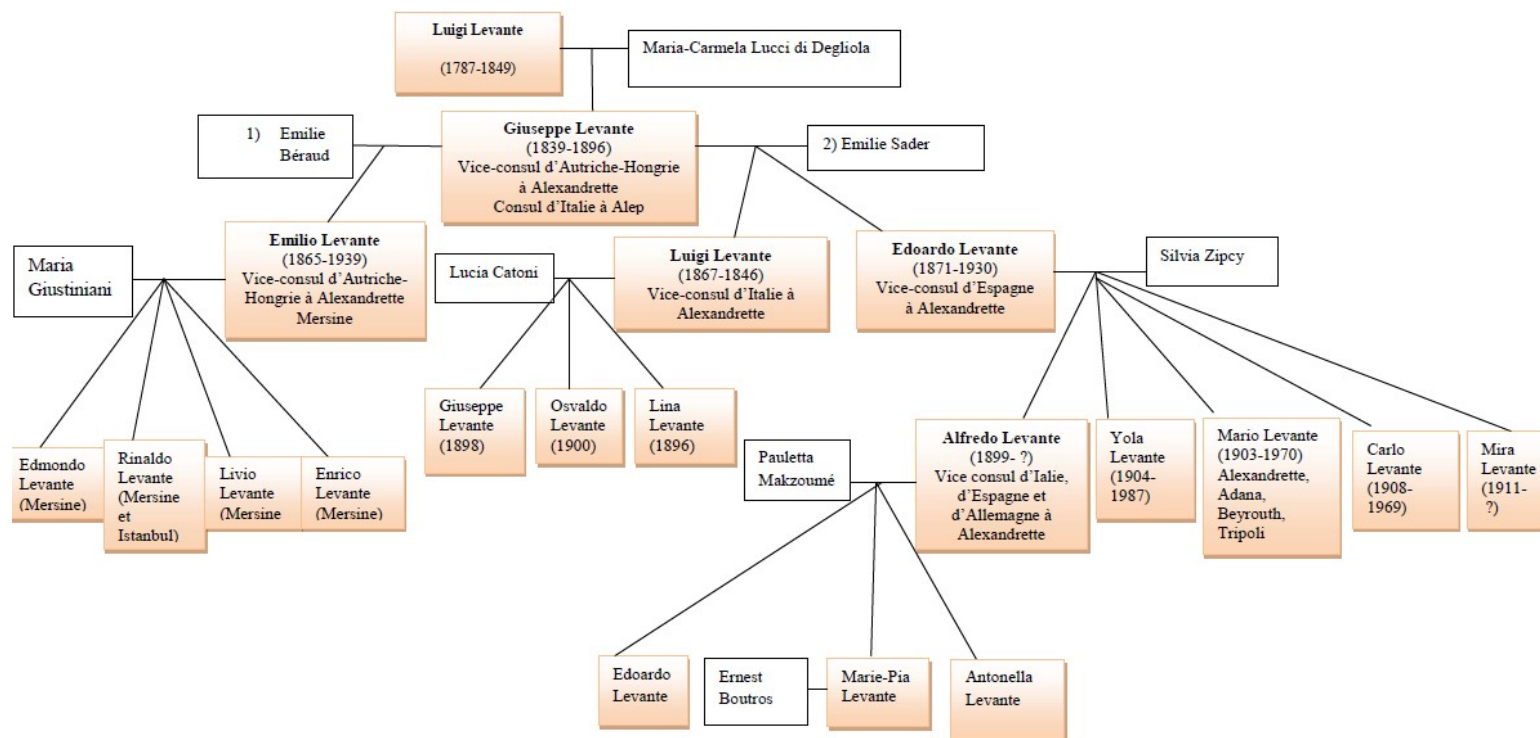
Luigi Levante

(1787-1849)

Maria-Carmela Lucci di Degliola

1) Emilie Béraud

Giuseppe Levante
(1839-1896)
Vice-consul d'Autriche-Hongrie à Alexandrette
Consul d'Italie à Alep

2) Emilie Sader

Maria Giustiniani

Emilio Levante
(1865-1939)
Vice-consul d'Autriche-Hongrie à Alexandrette
Mersine

Lucia Catoni

Luigi Levante
(1867-1846)
Vice-consul d'Italie à Alexandrette

Edoardo Levante
(1871-1930)
Vice-consul d'Espagne à Alexandrette

Silvia Zipcy

Giuseppe Levante (1898)

Osvaldo Levante (1900)

Lina Levante (1896)

Edmondo Levante (Mersine)

Rinaldo Levante (Mersine et Istanbul)

Livio Levante (Mersine

Enrico Levante (Mersine)

Pauletta Makzoumé

Alfredo Levante
(1899- ?)
Vice consul d'Ialie, d'Espagne et d'Allemagne à Alexandrette

Yola Levante (1904-1987)

Mario Levante (1903-1970) Alexandrette, Adana, Beyrouth, Tripoli

Carlo Levante (1908-1969)

Mira Levante (1911-?)

Edoardo Levante

Ernest Boutros

Marie-Pia Levante

Antonella Levante